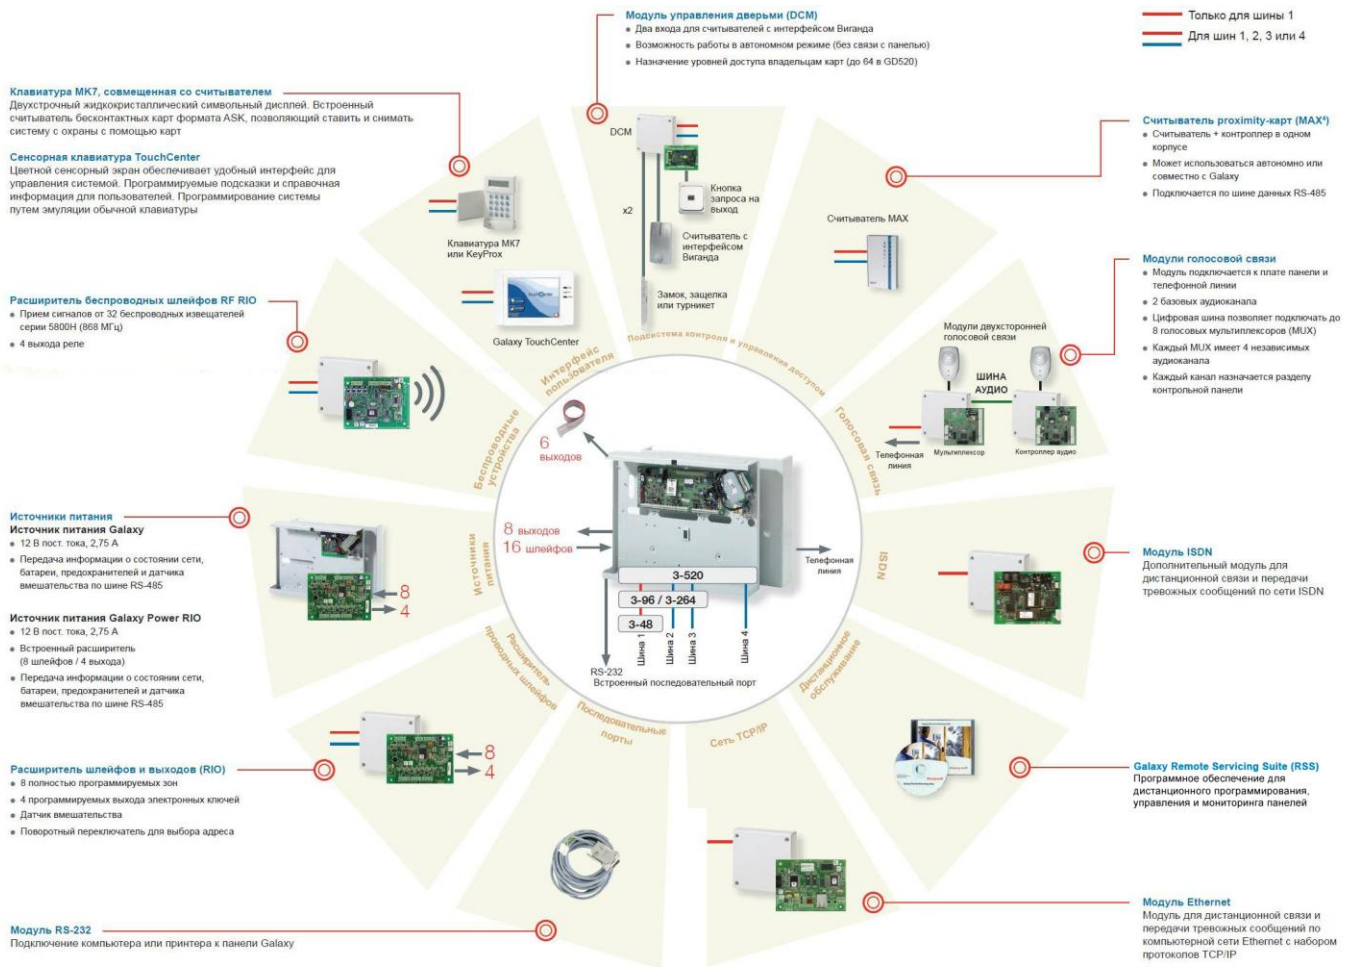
Модуль управления дверьми (DCM)
Два входа для считывателей с интерфейсом Виганда
Возможность работы в автономном режиме (без связи с панелью)
Назначение уровней доступа владельцам карт (до 64 в GD520)

Только для шины 1
Для шин 1, 2, 3 или 4

Клавиатура MK7, совмещенная со считывателем
Двухстрочный жидкокристаллический символьный дисплей. Встроенный считыватель бесконтактных карт формата ASK, позволяющий ставить и снимать систему с охраны с помощью карт

Сенсорная клавиатура TouchCenter
Цветной сенсорный экран обеспечивает удобный интерфейс для управления системой. Программируемые подсказки и справочная информация для пользователей. Программирование системы путем эмуляции обычной клавиатуры

Считыватель proximity-карт (MAX⁴)
Считыватель + контроллер в одном корпусе
Может использоваться автономно или совместно с Galaxy
Подключается по шине данных RS-485

DCM
Кнопка запроса на выход
x2
Считыватель с интерфейсом Виганда
Замок, защелка или турникет
Клавиатура MK7 или KeyProx
Galaxy TouchCenter
Считыватель MAX

Модули голосовой связи
Модуль подключается к плате панели и телефонной линии
2 базовых аудиоканала
Цифровая шина позволяет подключать до 8 голосовых мультиплексоров (MUX)
Каждый MUX имеет 4 независимых аудиоканала
Каждый канал назначается разделу контрольной панели

Расширитель беспроводных шлейфов RF RIO
Прием сигналов от 32 беспроводных извещателей серии 5800H (868 МГц)
4 выхода реле

Модули двухсторонней голосовой связи
ШИНА АУДИО
Телефонная линия
Мультиплексор
Контроллер аудио

Подсистема контроля и управления доступом
Интерфейс пользователя
Беспроводные устройства
Голосовая связь
6 выходов

Источники питания
Источник питания Galaxy
12 В пост. тока, 2,75 А
Передача информации о состоянии сети, батареи, предохранителей и датчика вмешательства по шине RS-485

Источник питания Galaxy Power RIO
12 В пост. тока, 2,75 А
Встроенный расширитель (8 шлейфов / 4 выхода)
Передача информации о состоянии сети, батареи, предохранителей и датчика вмешательства по шине RS-485

8
4
Источники питания
8 выходов
16 шлейфов
Телефонная линия
ISDN
3-520
3-96 / 3-264
3-48
Шина 1
Шина 2
Шина 3
Шина 4
RS-232
Встроенный последовательный порт

Модуль ISDN
Дополнительный модуль для дистанционной связи и передачи тревожных сообщений по сети ISDN

Расширитель проводных шлейфов
Последовательные порты
Сеть TCP/IP
Дистанционное обслуживание

Расширитель шлейфов и выходов (RIO)
8 полностью программируемых зон
4 программируемых выхода электронных ключей
Датчик вмешательства
Поворотный переключатель для выбора адреса
8
4

Galaxy Remote Servicing Suite (RSS)
Программное обеспечение для дистанционного программирования, управления и мониторинга панелей

Модуль Ethernet
Модуль для дистанционной связи и передачи тревожных сообщений по компьютерной сети Ethernet с набором протоколов TCP/IP

Модуль RS-232
Подключение компьютера или принтера к панели Galaxy